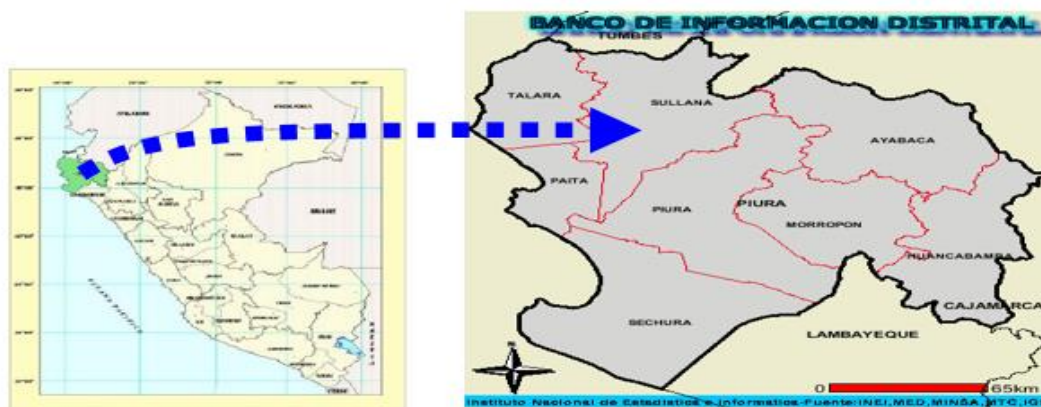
BANCO DE INFORMACION DISTRITAL
TUMBES
TALARA
SULLANA
AYABACA
PAITA
PIURA
PIURA
MORROPON
HUANCABAMBA
CAJAMARCA
SECHURA
LAMBAYEQUE
0
65km
Instituto Nacional de Estadística e Informática-Fuente:INEI,MED,MINSA,MTC,IG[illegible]